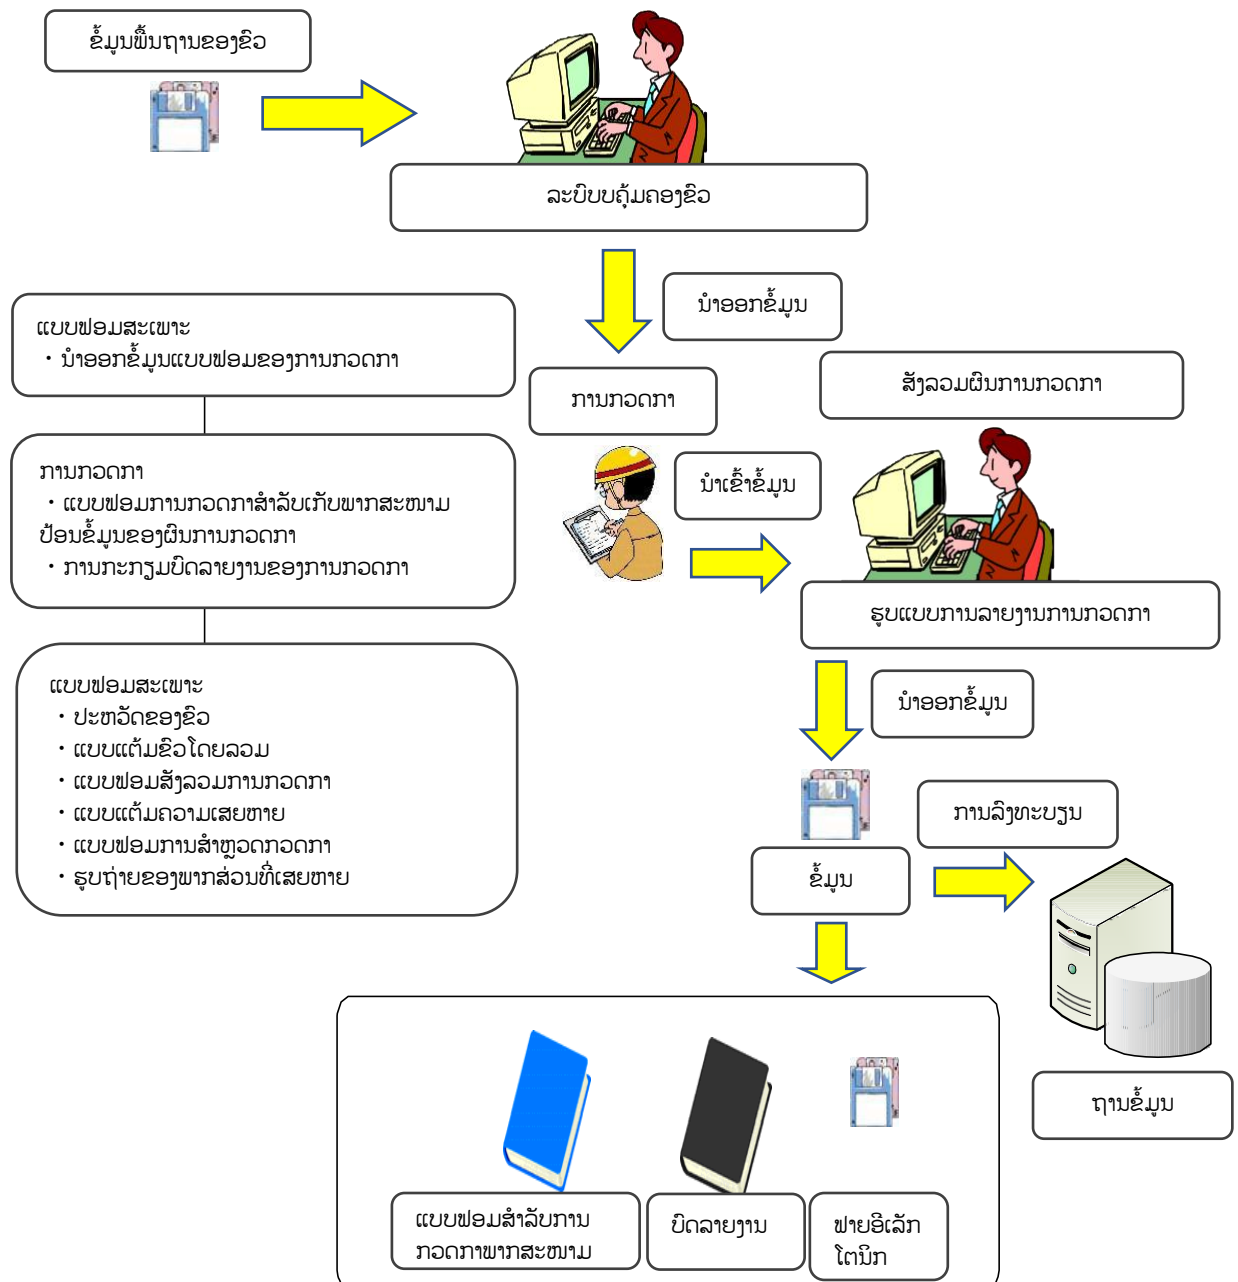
ຂໍ້ມູນພື້ນຖານຂອງຂົວ

ລະບົບບຸ້ມຄອງຂົວ

ນຳອອກຂໍ້ມູນ

ແບບຟອມສະເພາະ
・ນຳອອກຂໍ້ມູນແບບຟອມຂອງການກວດກາ

ການກວດກາ

ສັງລວມຜົນການກວດກາ

ການກວດກາ
・ແບບຟອມການກວດກາສຳລັບເກັບພາກສະໜາມ ປ້ອນຂໍ້ມູນຂອງຜົນການກວດກາ
・ການກະກຽມປຶ້ມລາຍງານຂອງການກວດກາ

ນຳເຂົ້າຂໍ້ມູນ

ຮູບແບບການລາຍງານການກວດກາ

ນຳອອກຂໍ້ມູນ

ແບບຟອມສະເພາະ
・ປະຫວັດຂອງຂົວ
・ແບບແຕ້ມຂົວໂດຍລວມ
・ແບບຟອມສັງລວມການກວດກາ
・ແບບແຕ້ມຄວາມເສຍຫາຍ
・ແບບຟອມການສຳຫຼວດກວດກາ
・ຮູບຖ່າຍຂອງພາກສ່ວນທີ່ເສຍຫາຍ

ການລົງທະບຽນ

ຂໍ້ມູນ

ຖານຂໍ້ມູນ

ແບບຟອມສຳລັບການ ກວດກາພາກສະໜາມ

ປຶ້ມລາຍງານ

ຟາຍອີເລັກ ໂຕນິກ